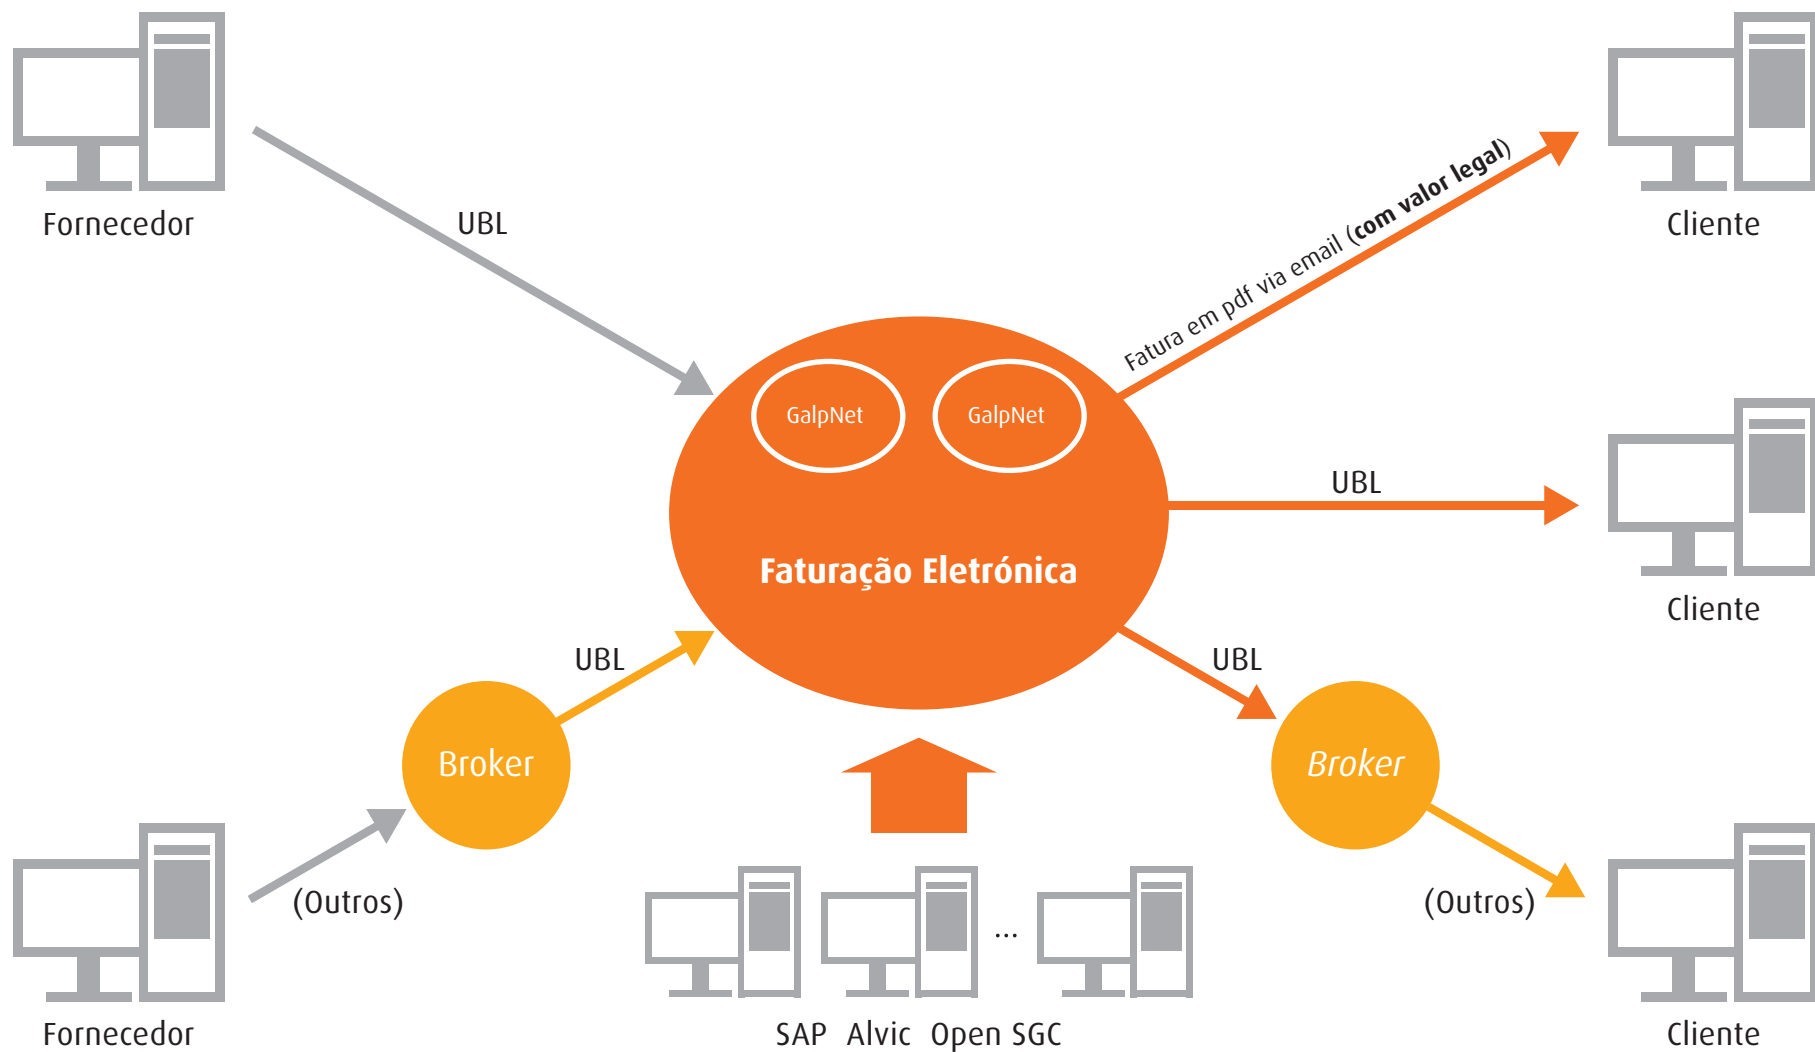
Fornecedor

UBL

Fatura em pdf via email (**com valor legal**)

Cliente

GalpNet

GalpNet

UBL

Cliente

Faturação Eletrónica

UBL

UBL

Broker

Broker

(Outros)

(Outros)

...

Fornecedor

SAP Alvic Open SGC

Cliente